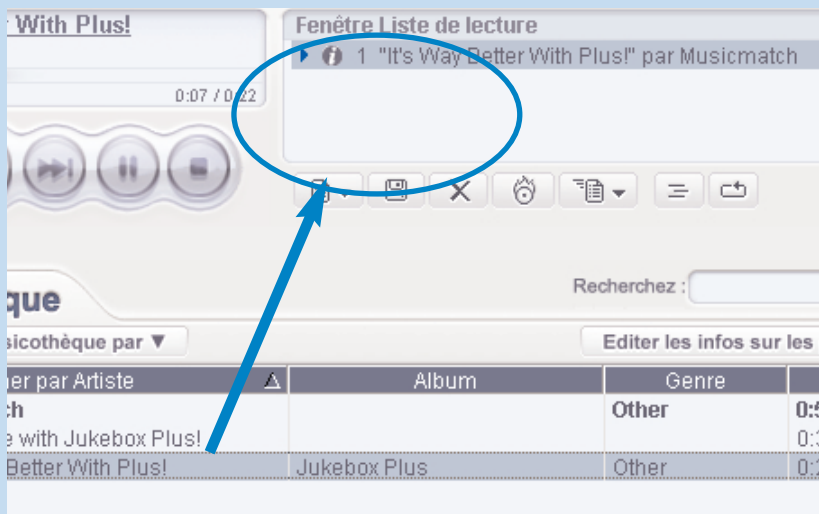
With Plus!

0:07 / 0:22

Fenêtre Liste de lecture

1 "It's Way Better With Plus!" par Musicmatch

que

Recherchez :

sicothèque par ▼

Editer les infos sur les

her par Artiste

| ner par Artiste | Album | Genre | |
|---|---|---|---|
| ch | | Other | 0:5 |
| e with Jukebox Plus! | | | 0:3 |
| Better With Plus! | Jukebox Plus | Other | 0:2 |